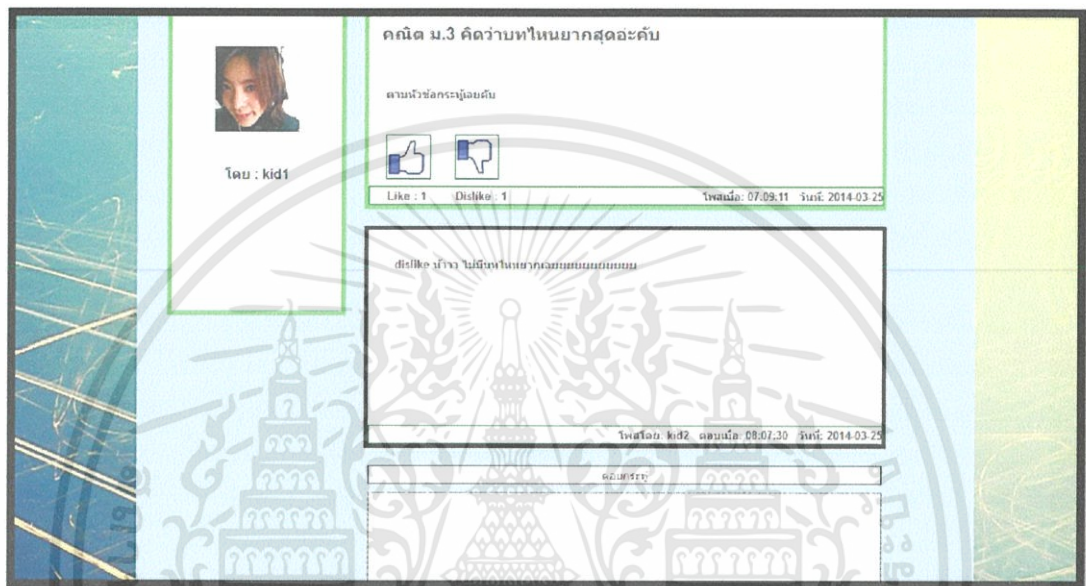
คณิต ม.3 คิดว่าบทไหนยากสุดอะคับ

ตามหัวข้อกระทู้เลยคับ

โดย : kid1

Like : 1 Dislike : 1 โพสเมื่อ: 07:09:11 วันที่: 2014-03-25

dislike น้าาา ไม่มีบทไหนยากเลยยยยยยยยยยยย

โพสโดย: kid2 ตอบเมื่อ: 08:07:30 วันที่: 2014-03-25

ตอบกระทู้